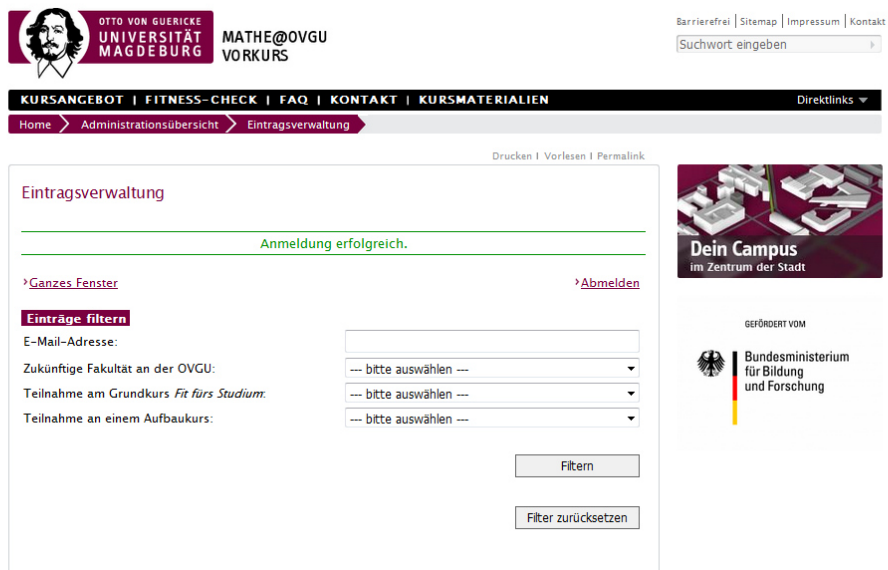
OTTO VON GUERICKE
UNIVERSITÄT
MAGDEBURG

MATHE@OVGU
VORKURS

Barrierefrei | Sitemap | Impressum | Kontakt

Suchwort eingeben

KURSANGEBOT | FITNESS-CHECK | FAQ | KONTAKT | KURSMATERIALIEN

Direktlinks

Home | Administrationsübersicht | Eintragsverwaltung

Drucken | Vorlesen | Permalink

Eintragsverwaltung

Anmeldung erfolgreich.

Ganzes Fenster

Abmelden

Einträge filtern

E-Mail-Adresse:

Zukünftige Fakultät an der OVGU: --- bitte auswählen ---

Teilnahme am Grundkurs *Fit fürs Studium*: --- bitte auswählen ---

Teilnahme an einem Aufbaukurs: --- bitte auswählen ---

Filtern

Filter zurücksetzen

Dein Campus
im Zentrum der Stadt

GEFÖRDERT VOM

Bundesministerium
für Bildung
und Forschung